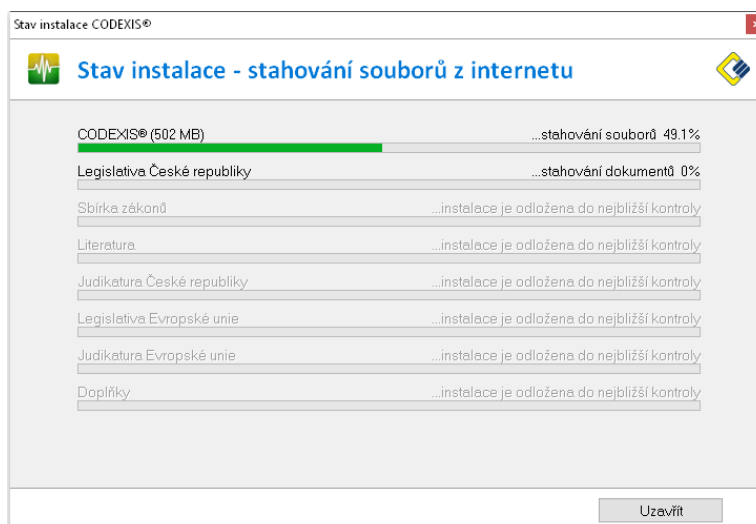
Stav instalace CODEXIS®

Stav instalace - stahování souborů z internetu

CODEXIS® (502 MB) ...stahování souborů 49.1%

Legislativa České republiky ...stahování dokumentů 0%

Sbírka zákonů ...instalace je odložena do nejbližší kontroly

Literatura ...instalace je odložena do nejbližší kontroly

Judikatura České republiky ...instalace je odložena do nejbližší kontroly

Legislativa Evropské unie ...instalace je odložena do nejbližší kontroly

Judikatura Evropské unie ...instalace je odložena do nejbližší kontroly

Doplňky ...instalace je odložena do nejbližší kontroly

Uzavřít